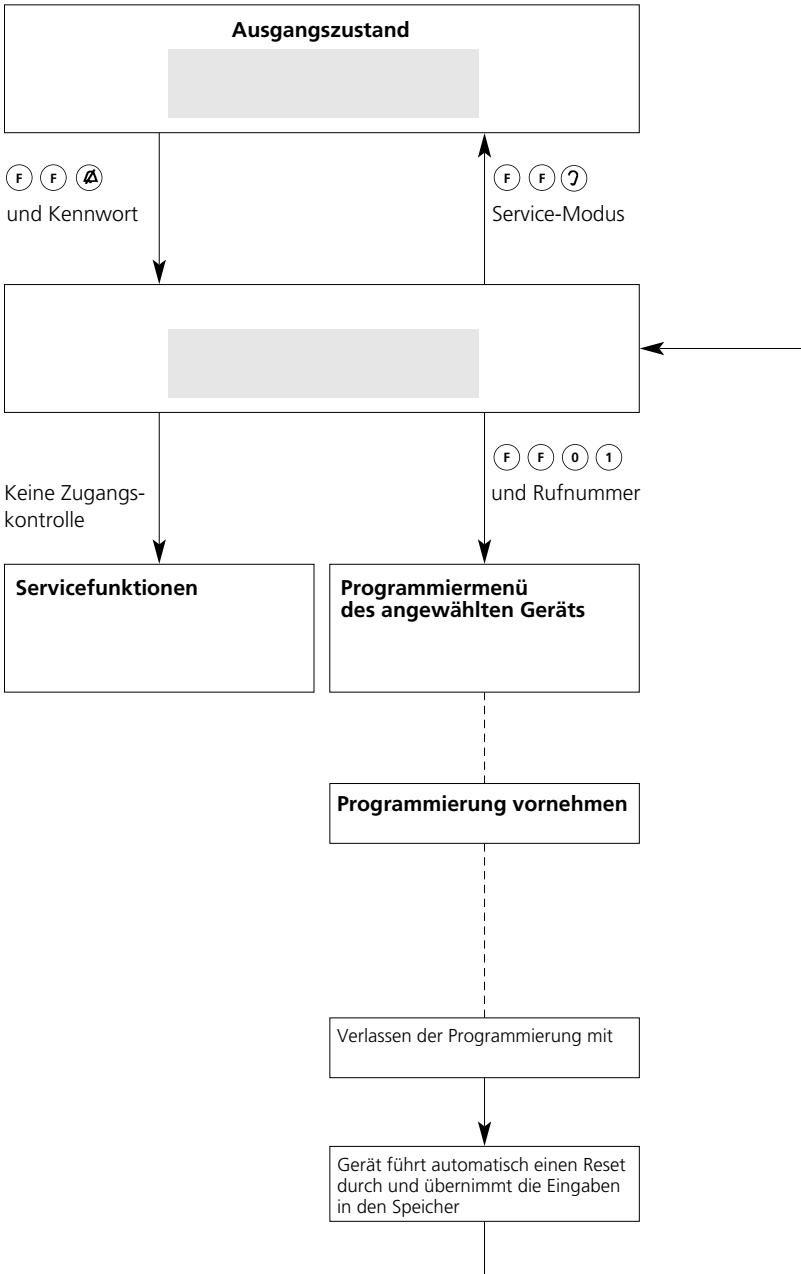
Ausgangszustand

F F

und Kennwort

F F

Service-Modus

Keine Zugangskontrolle

F F 0 1

und Rufnummer

Servicefunktionen

Programmiermenü des angewählten Geräts

Programmierung vornehmen

Verlassen der Programmierung mit

Gerät führt automatisch einen Reset durch und übernimmt die Eingaben in den Speicher